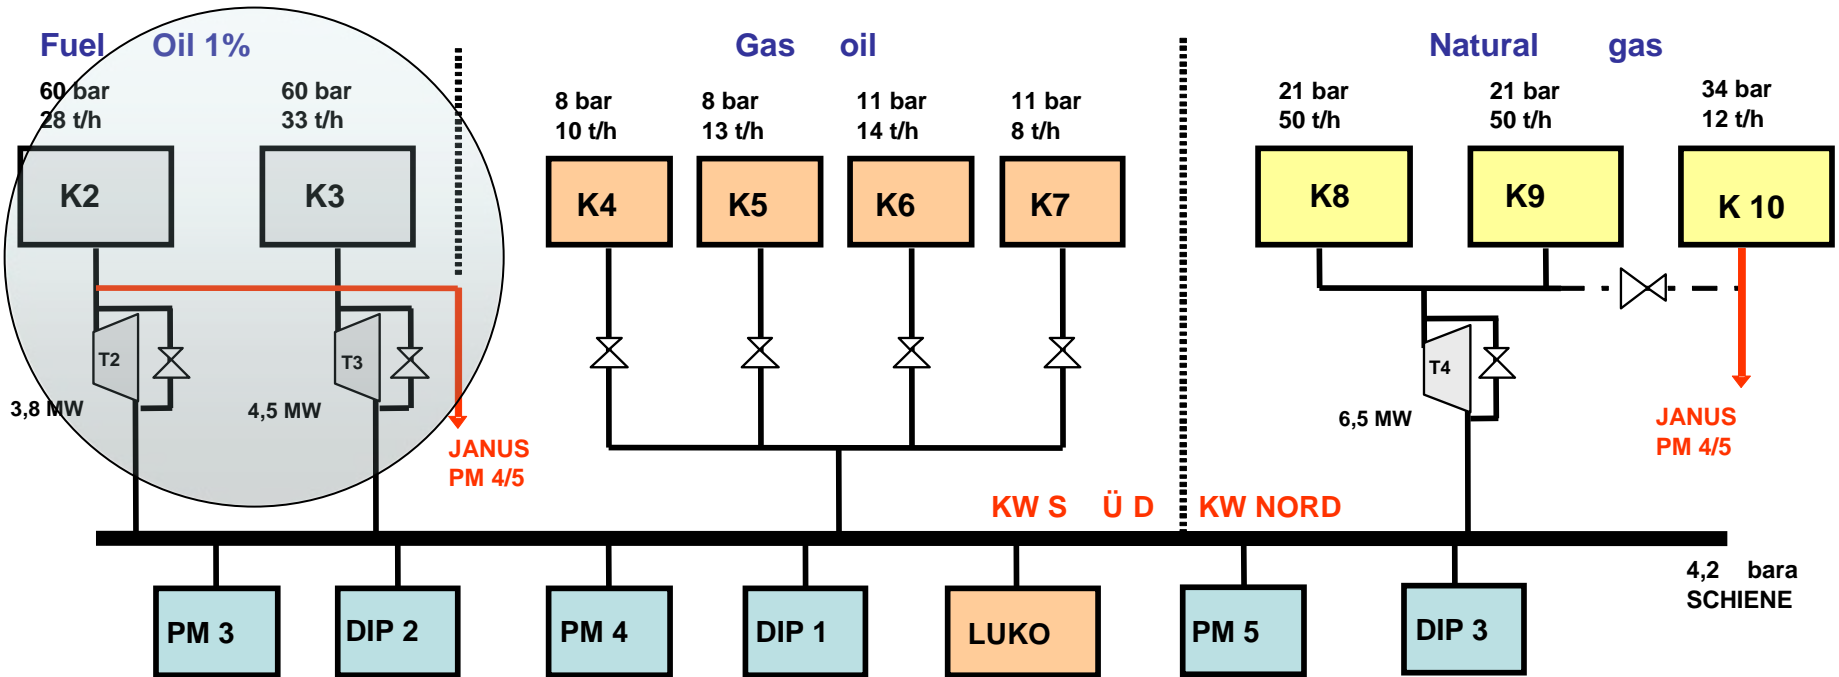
Fuel Oil 1%

60 bar
28 t/h

60 bar
33 t/h

K2

K3

T2

T3

3,8 MW

4,5 MW

JANUS
PM 4/5

Gas oil

8 bar
10 t/h

8 bar
13 t/h

11 bar
14 t/h

11 bar
8 t/h

K4

K5

K6

K7

Natural gas

21 bar
50 t/h

21 bar
50 t/h

34 bar
12 t/h

K8

K9

K 10

T4

6,5 MW

JANUS
PM 4/5

KW S Ü D

KW NORD

4,2 bara
SCHIENE

PM 3

DIP 2

PM 4

DIP 1

LUKO

PM 5

DIP 3